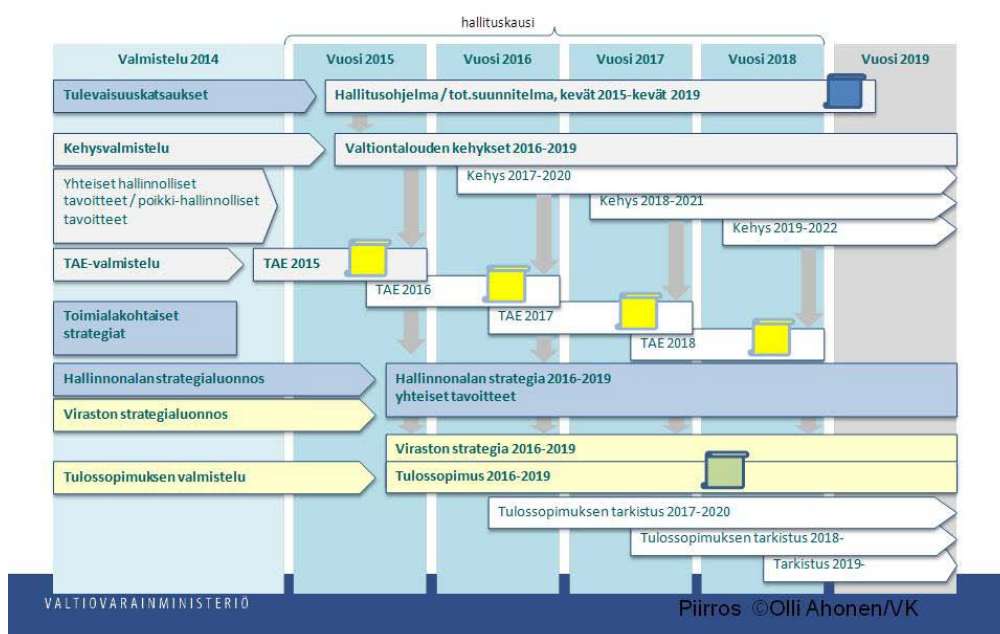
hallituskausi

Valmistelu 2014

Vuosi 2015

Vuosi 2016

Vuosi 2017

Vuosi 2018

Vuosi 2019

Tulevaisuuskatsaukset

Hallitusohjelma / tot.suunnitelma, kevät 2015-kevät 2019

Kehysvalmistelu

Valtiontalouden kehykset 2016-2019

Yhteiset hallinnolliset tavoitteet / poikki-hallinnolliset tavoitteet

Kehys 2017-2020

Kehys 2018-2021

Kehys 2019-2022

TAE-valmistelu

TAE 2015

TAE 2016

TAE 2017

TAE 2018

Toimialakohtaiset strategiat

Hallinnonalanstrategialuonnos

Hallinnonalan strategia 2016-2019 yhteiset tavoitteet

Viraston strategialuonnos

Viraston strategia 2016-2019

Tulossopimuksen valmistelu

Tulossopimus 2016-2019

Tulossopimuksen tarkistus 2017-2020

Tulossopimuksen tarkistus 2018-

Tarkistus 2019-

VALTIOVARAINMINISTERIÖ

Piirros ©Olli Ahonen/VK